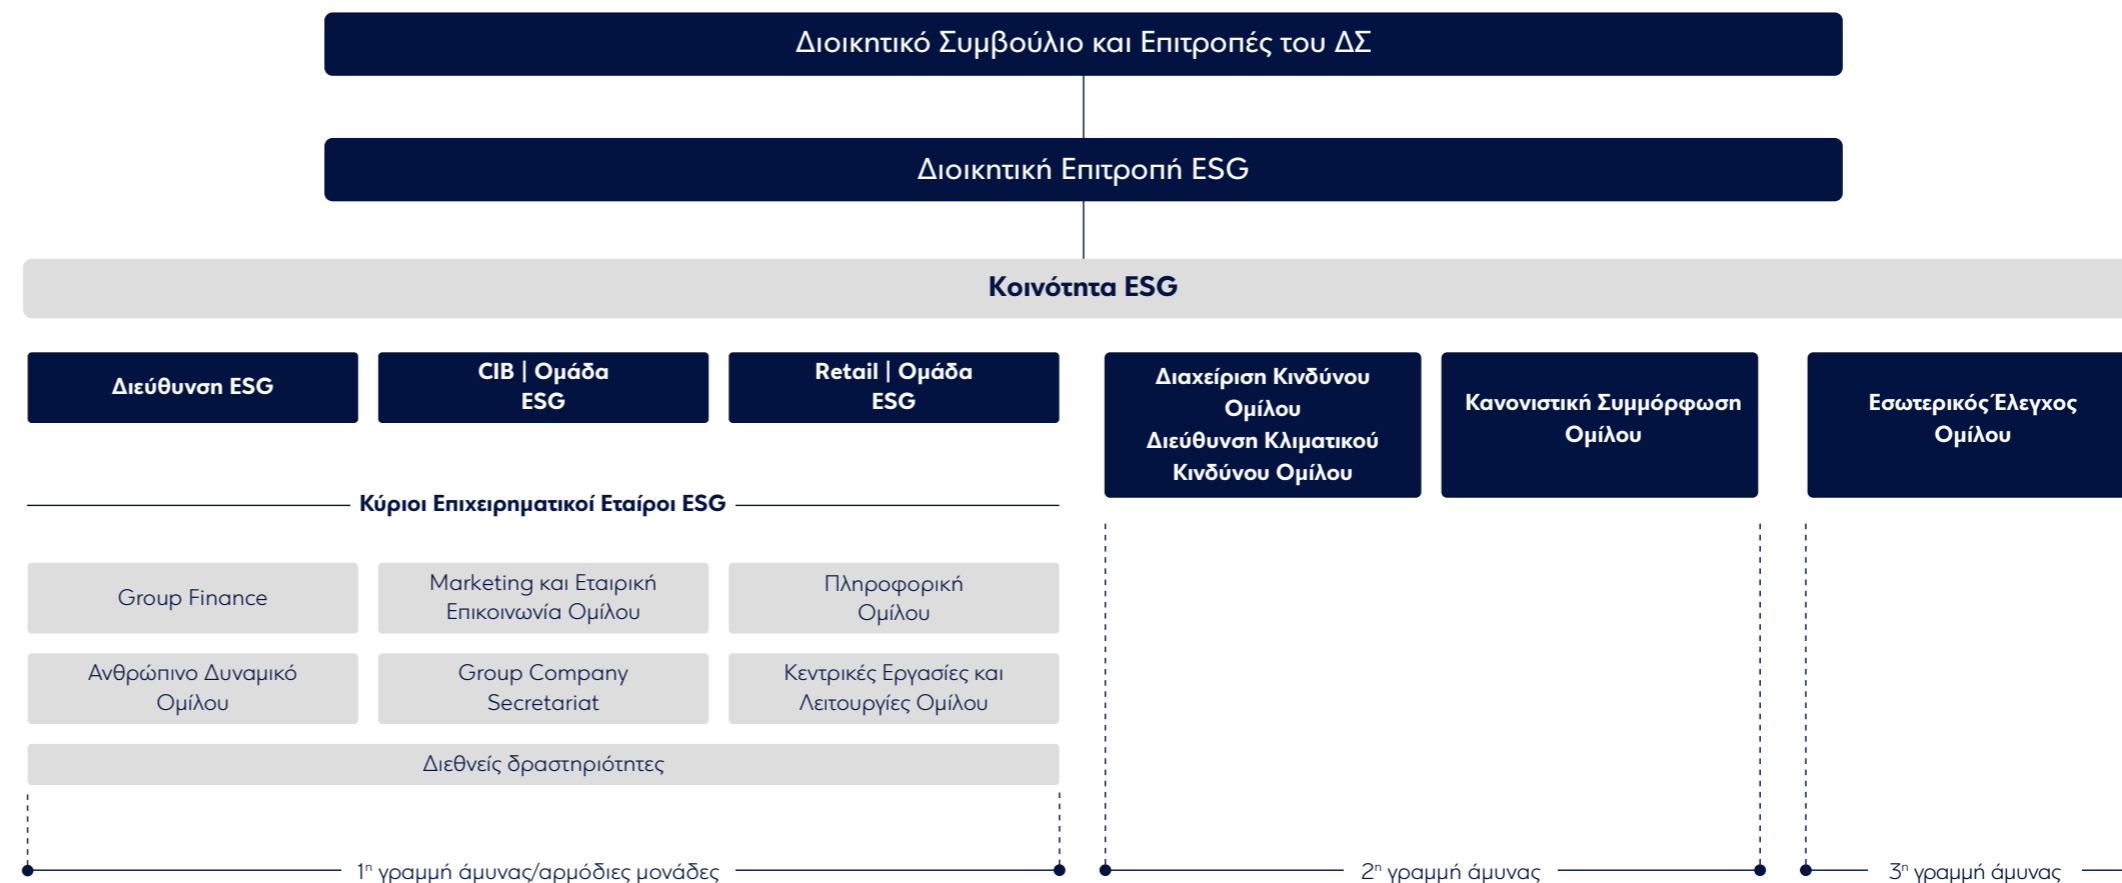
Διοικητικό Συμβούλιο και Επιτροπές του ΔΣ

Διοικητική Επιτροπή ESG

Κοινότητα ESG

Διεύθυνση ESG

CIB | Ομάδα ESG

Retail | Ομάδα ESG

Διαχείριση Κινδύνου Ομίλου
Διεύθυνση Κλιματικού Κινδύνου Ομίλου

Κανονιστική Συμμόρφωση Ομίλου

Εσωτερικός Έλεγχος Ομίλου

Κύριοι Επιχειρηματικοί Εταίροι ESG

Group Finance

Marketing και Εταιρική Επικοινωνία Ομίλου

Πληροφορική Ομίλου

Ανθρώπινο Δυναμικό Ομίλου

Group Company Secretariat

Κεντρικές Εργασίες και Λειτουργίες Ομίλου

Διεθνείς δραστηριότητες

1η γραμμή άμυνας/αρμόδιες μονάδες

2η γραμμή άμυνας

3η γραμμή άμυνας